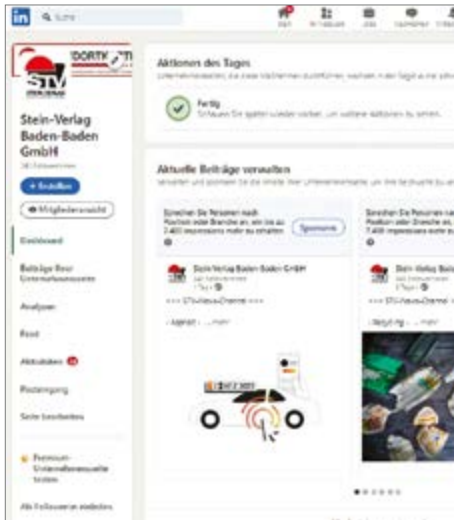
in Suche

Start Mein Netzwerk Jobs Nachrichten

Stein-Verlag Baden-Baden GmbH

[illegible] Follower/innen

+ Erstellen

Mitgliederansicht

Dashboard

Beiträge Ihrer Unternehmensseite

Analysen

Feed

Aktivitäten

Postingang

Seite bearbeiten

Premium-Unternehmensseite testen

Als Follower/in einladen

Aktionen des Tages

Unternehmensseiten, die diese Maßnahmen durchführen, wachsen in den Tagen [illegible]

Fertig

Schauen Sie später wieder vorbei, um weitere Aktionen zu sehen.

Aktuelle Beiträge verwalten

Verwalten und sponsern Sie die Inhalte Ihrer Unternehmensseite, um Ihre Reichweite zu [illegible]

Erreichen Sie Personen nach Position oder Branche an, um bis zu 7.400 Impressions mehr zu erhalten

Sponsern

Stein-Verlag Baden-Baden GmbH

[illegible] Follower/innen

1 Tag

+++ STV-Neues-Thema +++

...Agenda ... mehr

Erreichen Sie Personen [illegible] Position oder Branche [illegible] 7.400 Impressions mehr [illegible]

Stein-Verlag Bade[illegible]

+++ STV-Neues-Thema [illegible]

...Recycling ... mehr